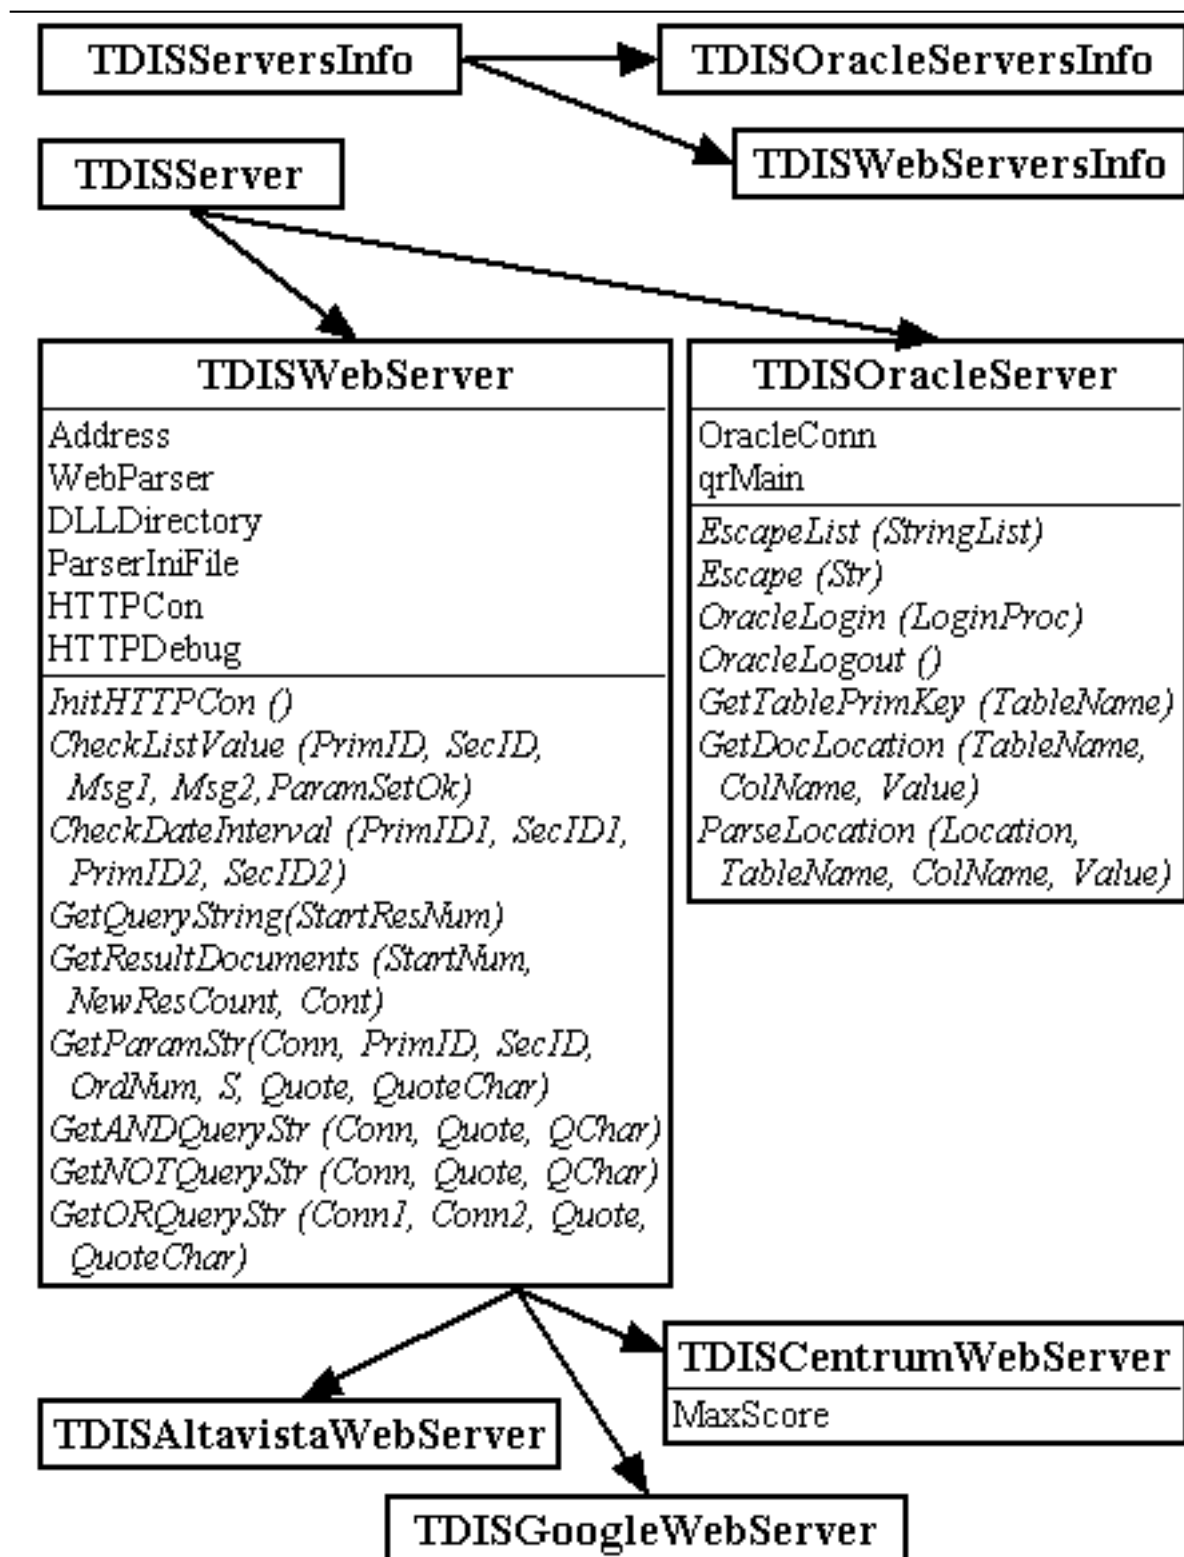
TDISServersInfo

TDISOracleServersInfo

TDISWebServersInfo

TDISServer

TDISWebServer

Address
WebParser
DLLDirectory
ParserIniFile
HTTPCon
HTTPDebug

InitHTTPCon ()
CheckListValue (PrimID, SecID, Msg1, Msg2, ParamSetOk)
CheckDateInterval (PrimID1, SecID1, PrimID2, SecID2)
GetQueryString(StartResNum)
GetResultDocuments (StartNum, NewResCount, Cont)
GetParamStr(Conn, PrimID, SecID, OrdNum, S, Quote, QuoteChar)
GetANDQueryStr (Conn, Quote, QChar)
GetNOTQueryStr (Conn, Quote, QChar)
GetORQueryStr (Conn1, Conn2, Quote, QuoteChar)

TDISOracleServer

OracleConn
qrMain

EscapeList (StringList)
Escape (Str)
OracleLogin (LoginProc)
OracleLogout ()
GetTablePrimKey (TableName)
GetDocLocation (TableName, ColName, Value)
ParseLocation (Location, TableName, ColName, Value)

TDISCentrumWebServer

MaxScore

TDISAltavistaWebServer

TDISGoogleWebServer